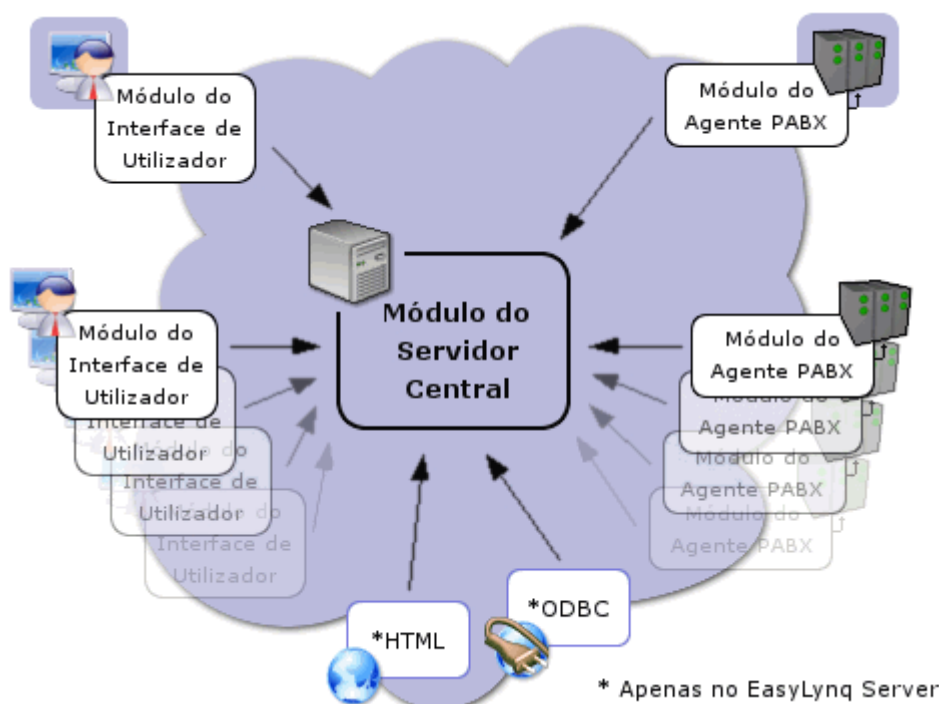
Módulo do Interface de Utilizador

Módulo do Agente PABX

Módulo do Servidor Central

Módulo do Interface de Utilizador

Interface de Utilizador

Módulo do Interface de Utilizador

Módulo do Interface de Utilizador

Módulo do Agente PABX

Módulo do Agente PABX

Módulo do Agente PABX

Módulo do Agente PABX

*HTML

*ODBC

* Apenas no EasyLynq Server